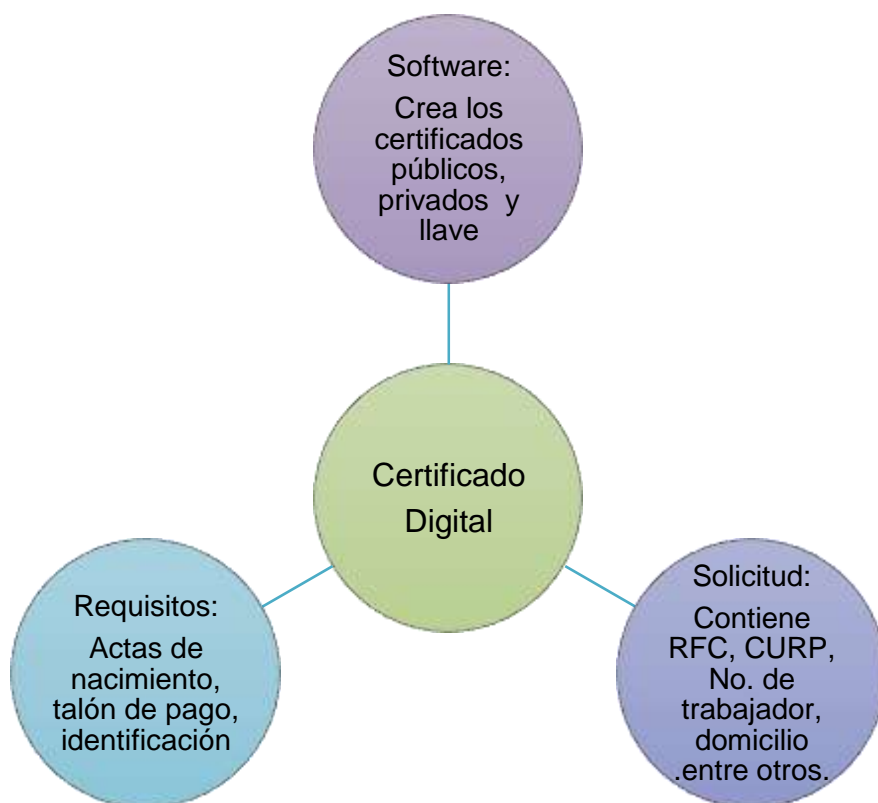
Software:

Crea los certificados públicos, privados y llave

Certificado Digital

Requisitos:

Actas de nacimiento, talón de pago, identificación

Solicitud:

Contiene RFC, CURP, No. de trabajador, domicilio .entre otros.